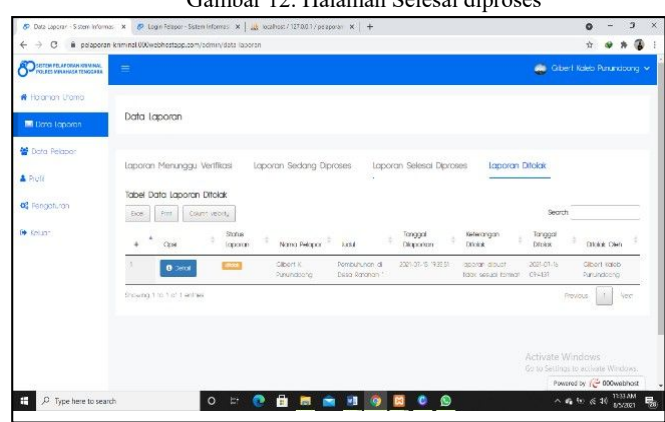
Gambar 12. Halaman Selesai diproses

Data Laporan - Sistem Informasi × | Login Pelapor - Sistem Informasi × | localhost / 127.0.0.1 / pelaporan × | +

pelaporan kriminal.000webhostapp.com/admin/data laporan

SISTEM PELAPORAN KRIMINAL POLRES MINAHASA TENGGARA

Gibert Kaleb Purundoong

Halaman Utama

Data Laporan

Data Pelapor

Profil

Pengaturan

Keluar

Data Laporan

Laporan Menunggu Verifikasi | Laporan Sedang Diproses | Laporan Selesai Diproses | Laporan Ditolak

Tabel Data Laporan Ditolak

Excel | Print | Column visibility

Search

| + | Opsi | Status Laporan | Nama Pelapor | Judul | Tanggal Dilaporkan | Keterangan Ditolak | Tanggal Ditolak | Ditolak Oleh |
|---|---|---|---|---|---|---|---|---|
| 1 | Detail | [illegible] | Gibert K. Purundoong | Pembunuhan di Desa Ratahan 1 | 2021-07-15 19:32:31 | laporan ditolak tidak sesuai format | 2021-07-16 09:43:31 | Gibert Kaleb Purundoong |

Showing 1 to 1 of 1 entries

Previous | 1 | Next

Activate Windows
Go to Settings to activate Windows.

Powered by 000webhost

Type here to search

11:33 AM
8/5/2021